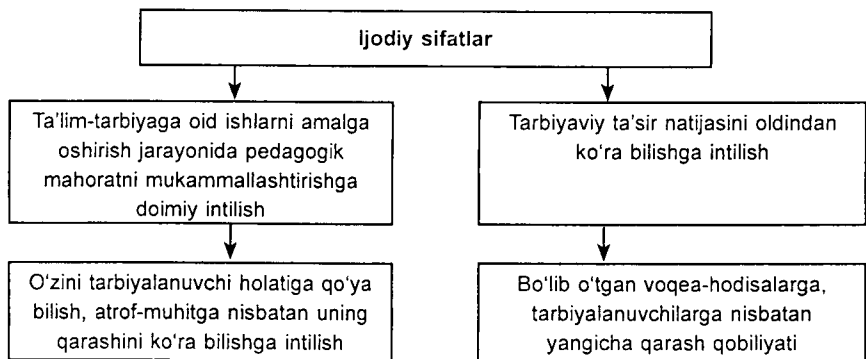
Ijodiy sifatlar

Ta'lim-tarbiyaga oid ishlarni amalga oshirish jarayonida pedagogik mahoratni mukammallashtirishga doimiy intilish

Tarbiyaviy ta'sir natijasini oldindan ko'ra bilishga intilish

O'zini tarbiyalanuvchi holatiga qo'ya bilish, atrof-muhitga nisbatan uning qarashini ko'ra bilishga intilish

Bo'lib o'tgan voqea-hodisalarga, tarbiyalanuvchilarga nisbatan yangicha qarash qobiliyati